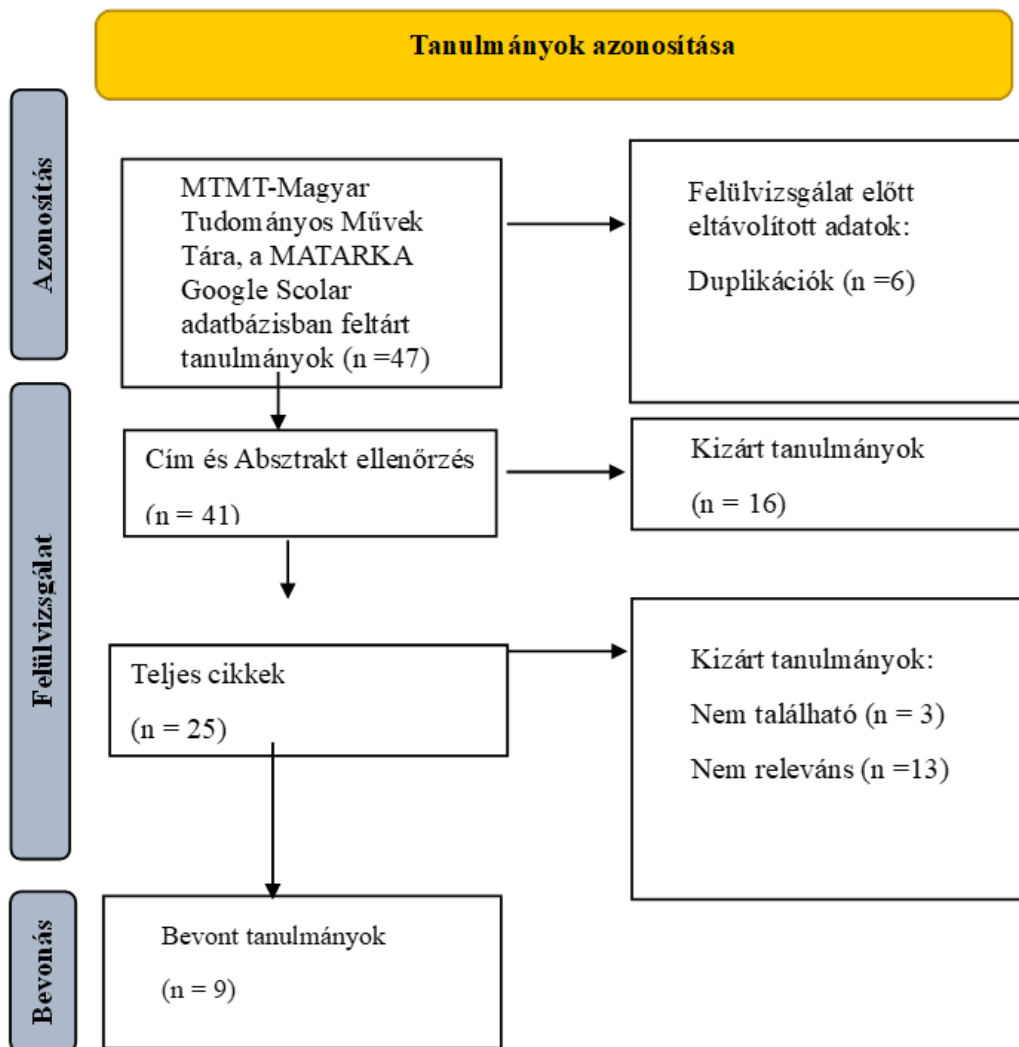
Tanulmányok azonosítása

Azonosítás

MTMT-Magyar Tudományos Művek Tára, a MATARKA Google Scolar adatbázisban feltárt tanulmányok (n =47)

Felülvizsgálat előtt eltávolított adatok:

Duplikációk (n =6)

Felülvizsgálat

Cím és Absztrakt ellenőrzés

(n = 41)

Kizárt tanulmányok

(n = 16)

Teljes cikkek

(n = 25)

Kizárt tanulmányok:

Nem található (n = 3)

Nem releváns (n =13)

Bevonás

Bevont tanulmányok

(n = 9)